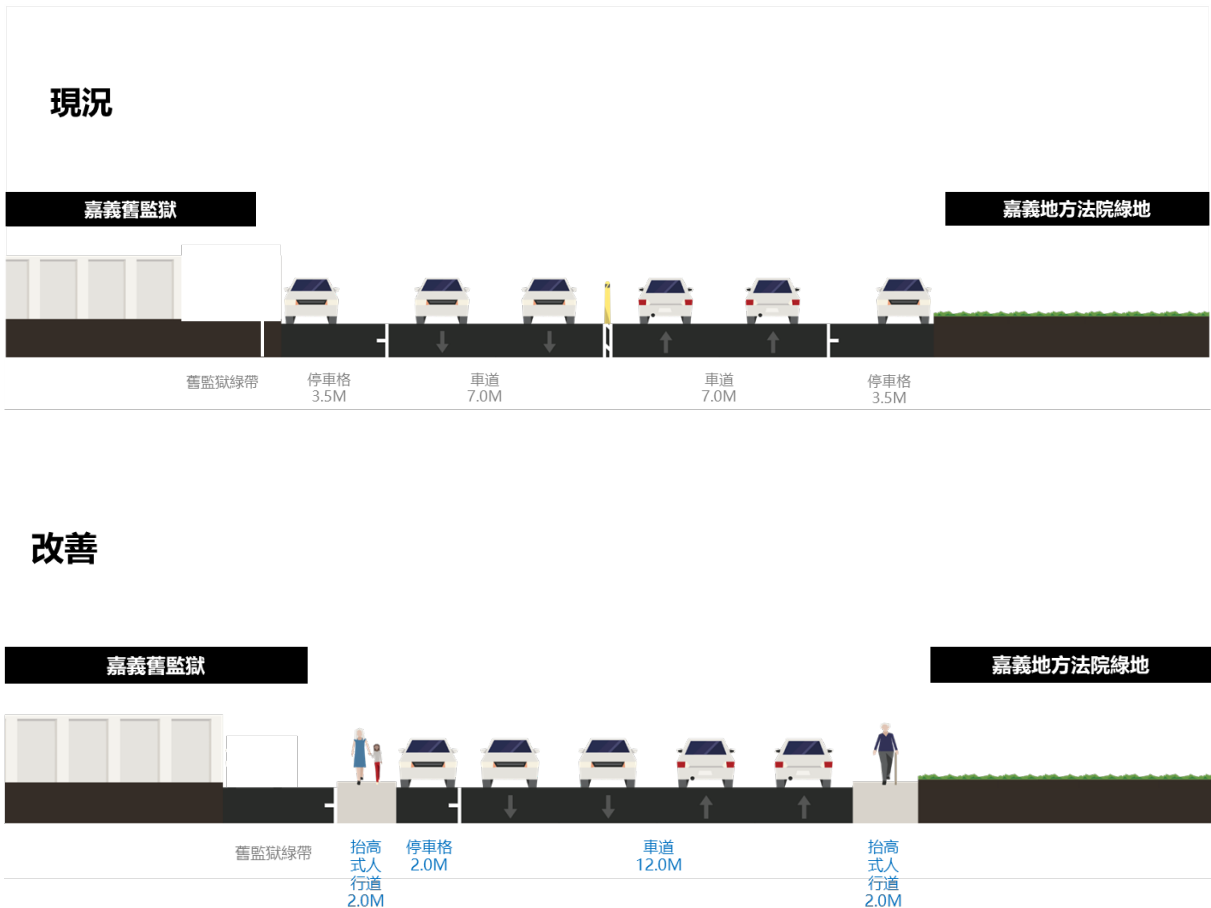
現況

嘉義舊監獄

嘉義地方法院綠地

舊監獄綠帶

停車格
3.5M

車道
7.0M

車道
7.0M

停車格
3.5M

改善

嘉義舊監獄

嘉義地方法院綠地

舊監獄綠帶

抬高式人行道
2.0M

停車格
2.0M

車道
12.0M

抬高式人行道
2.0M